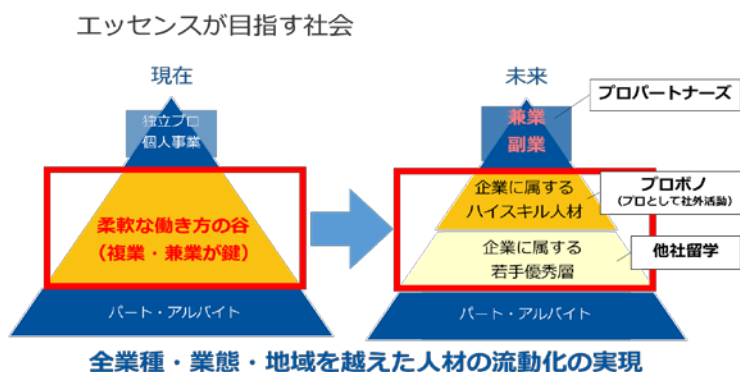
エッセンスが目指す社会

現在

独立プロ
個人事業

柔軟な働き方の谷
（複業・兼業が鍵）

パート・アルバイト

未来

兼業
副業

プロパートナーズ

企業に属する
ハイスキル人材

プロボノ
（プロとして社外活動）

企業に属する
若手優秀層

他社留学

パート・アルバイト

全業種・業態・地域を越えた人材の流動化の実現